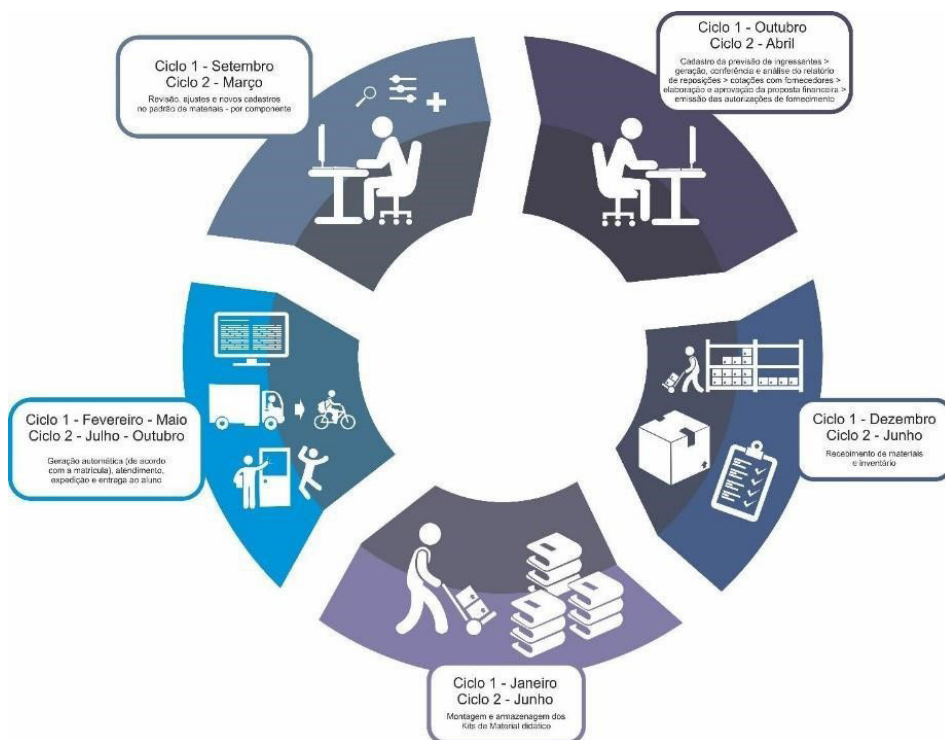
Ciclo 1 - Setembro
Ciclo 2 - Março

Revisão, ajustes e novos cadastros no padrão de materiais - por componente

Ciclo 1 - Outubro
Ciclo 2 - Abril

Cadastro da previsão de ingressantes > geração, conferência e análise do relatório de reposições > cotações com fornecedores > elaboração e aprovação da proposta financeira > emissão das autorizações de fornecimento

Ciclo 1 - Dezembro
Ciclo 2 - Junho

Recebimento de materiais e inventário

Ciclo 1 - Janeiro
Ciclo 2 - Junho

Montagem e armazenagem dos Kits de Material didático

Ciclo 1 - Fevereiro - Maio
Ciclo 2 - Julho - Outubro

Geração automática (de acordo com a matrícula), atendimento, expedição e entrega ao aluno